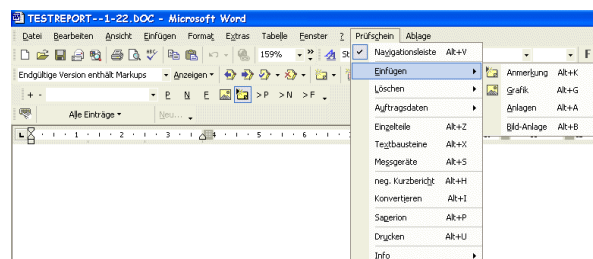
TESTREPORT--1-22.DOC - Microsoft Word

Datei Bearbeiten Ansicht Einfügen Format Extras Tabelle Fenster ? Prüfschein Ablage

159% St F

Endgültige Version enthält Markups Anzeigen

+ - P N E >P >N >F

Alle Einträge Neu...

Navigationsleiste Alt+V
Einfügen
Löschen
Auftragsdaten
Einzelteile Alt+Z
Textbausteine Alt+X
Messgeräte Alt+S
neg. Kurzbericht Alt+H
Konvertieren Alt+I
Saperion Alt+P
Drucken Alt+U
Info

Anmerkung Alt+K
Grafik Alt+G
Anlagen Alt+A
Bild-Anlage Alt+B